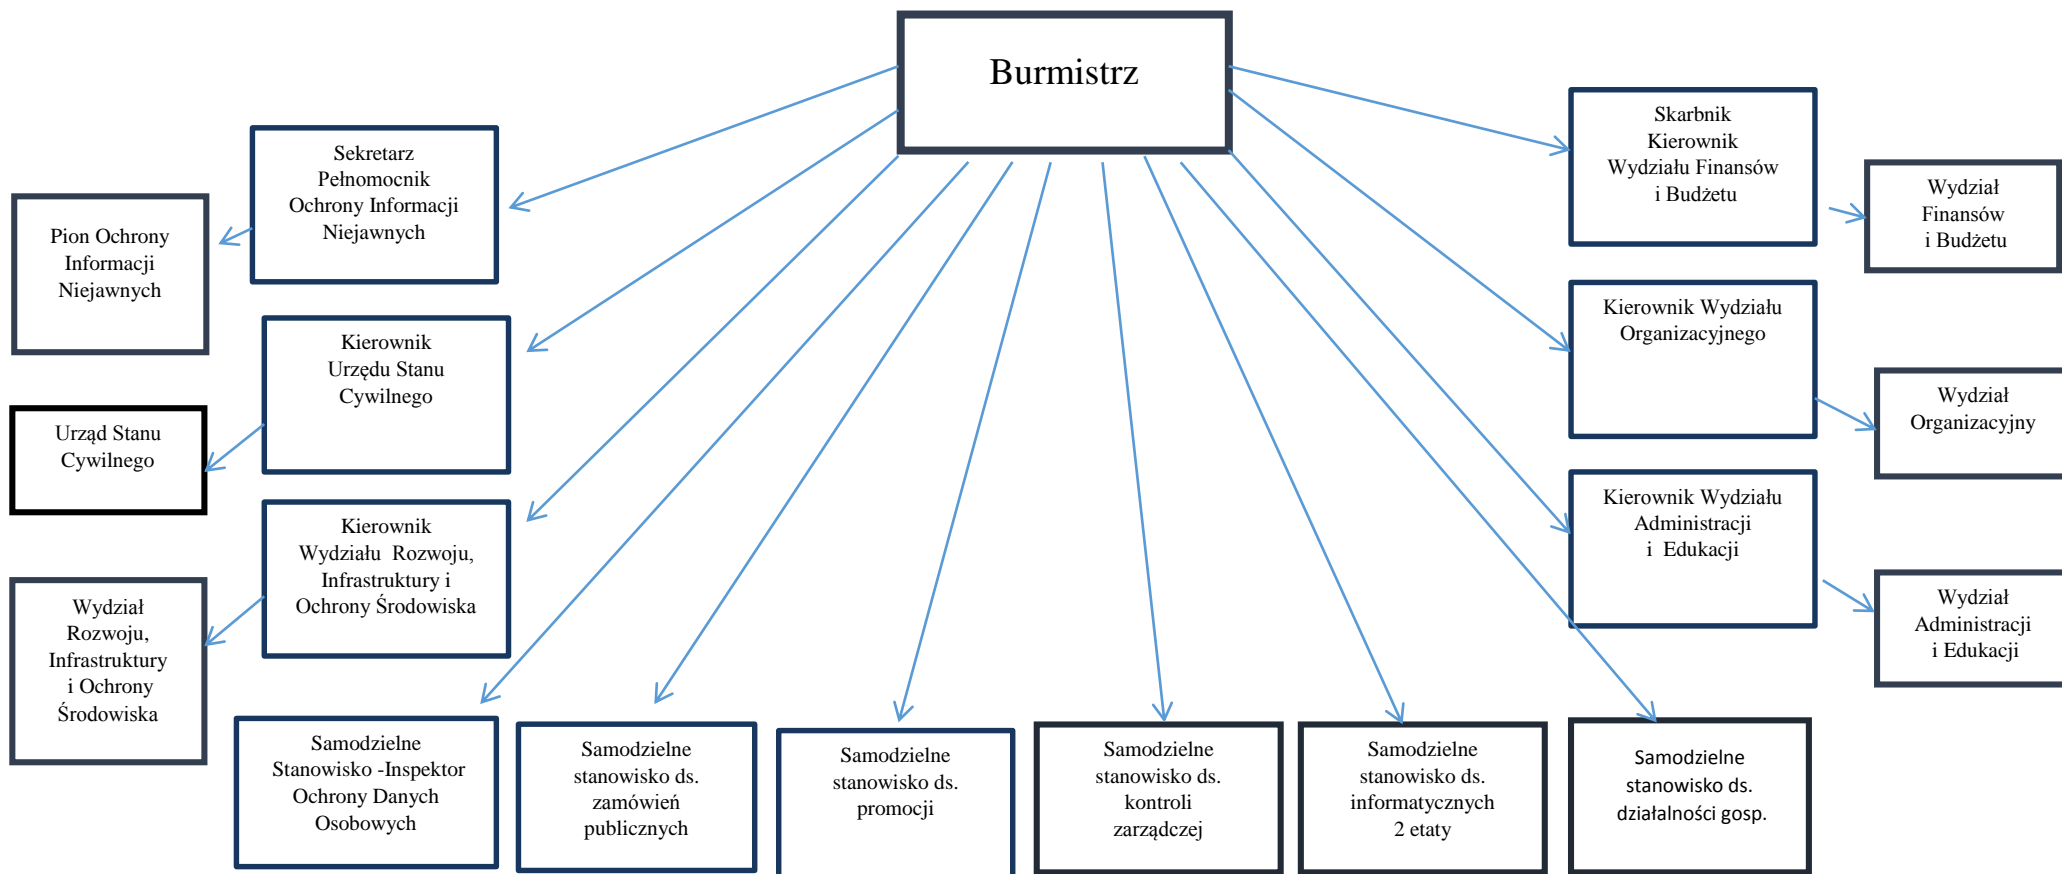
Burmistrz

Sekretarz
Pełnomocnik
Ochrony Informacji
Niejawnych

Pion Ochrony
Informacji
Niejawnych

Kierownik
Urzędu Stanu
Cywilnego

Urząd Stanu
Cywilnego

Kierownik
Wydziału Rozwoju,
Infrastruktury i
Ochrony Środowiska

Wydział
Rozwoju,
Infrastruktury
i Ochrony
Środowiska

Skarbnik
Kierownik
Wydziału Finansów
i Budżetu

Wydział
Finansów
i Budżetu

Kierownik Wydziału
Organizacyjnego

Wydział
Organizacyjny

Kierownik Wydziału
Administracji
i Edukacji

Wydział
Administracji
i Edukacji

Samodzielne
Stanowisko -Inspektor
Ochrony Danych
Osobowych

Samodzielne
stanowisko ds.
zamówień
publicznych

Samodzielne
stanowisko ds.
promocji

Samodzielne
stanowisko ds.
kontroli
zarządczej

Samodzielne
stanowisko ds.
informatycznych
2 etaty

Samodzielne
stanowisko ds.
działalności gosp.